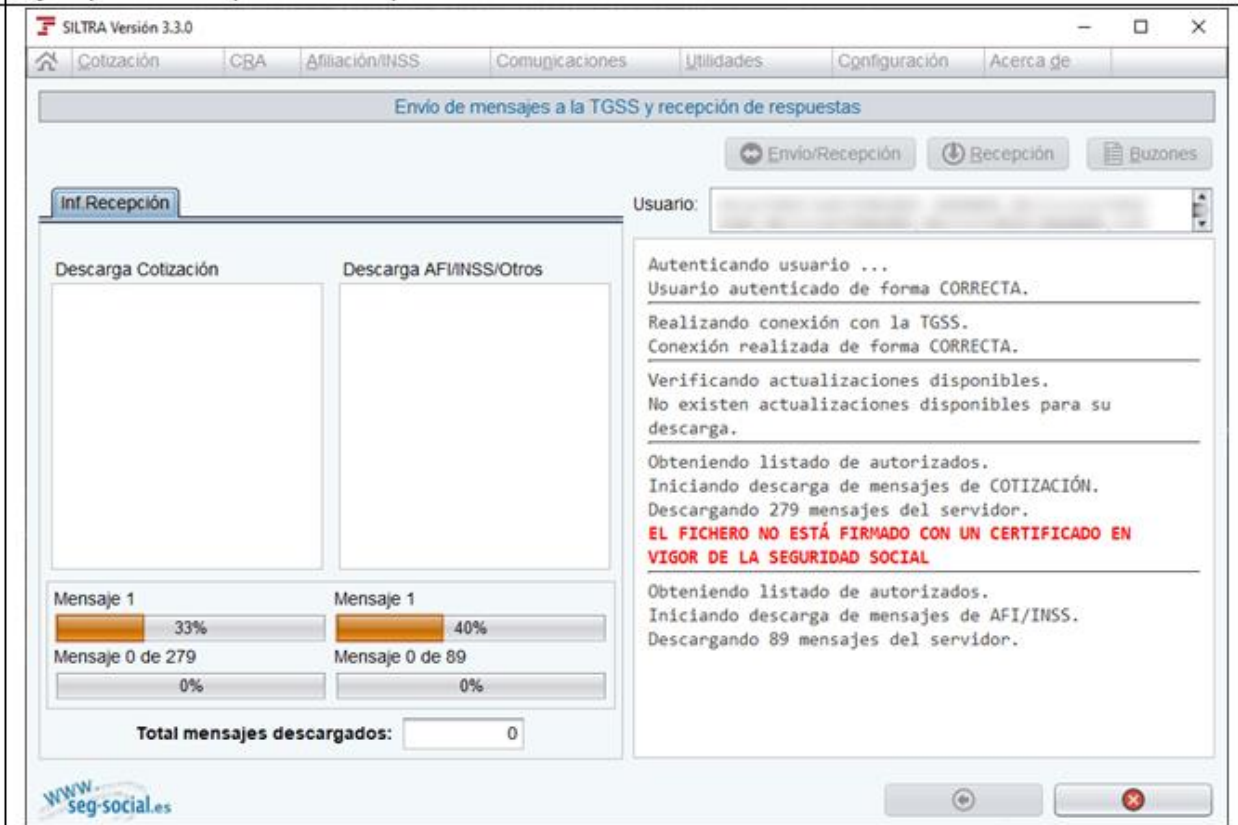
SILTRA Versión 3.3.0

Cotización CRA Afiliación/INSS Comunicaciones Utilidades Configuración Acerca de

Envío de mensajes a la TGSS y recepción de respuestas

Envío/Recepción Recepción Buzones

Inf.Recepción

Usuario: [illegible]

Descarga Cotización

Descarga AFI/INSS/Otros

Mensaje 1
33%
Mensaje 0 de 279
0%

Mensaje 1
40%
Mensaje 0 de 89
0%

Total mensajes descargados: 0

Autenticando usuario ...
Usuario autenticado de forma CORRECTA.

Realizando conexión con la TGSS.
Conexión realizada de forma CORRECTA.

Verificando actualizaciones disponibles.
No existen actualizaciones disponibles para su descarga.

Obteniendo listado de autorizados.
Iniciando descarga de mensajes de COTIZACIÓN.
Descargando 279 mensajes del servidor.
EL FICHERO NO ESTÁ FIRMADO CON UN CERTIFICADO EN VIGOR DE LA SEGURIDAD SOCIAL

Obteniendo listado de autorizados.
Iniciando descarga de mensajes de AFI/INSS.
Descargando 89 mensajes del servidor.

www.seg-social.es